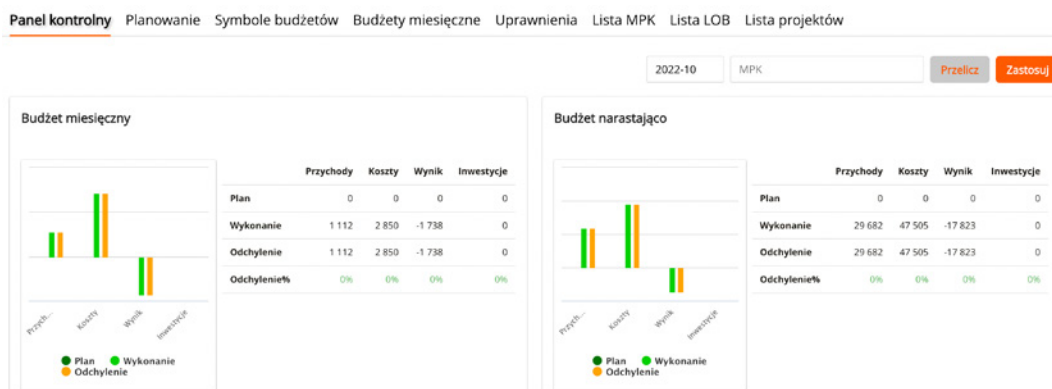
Panel kontrolny Planowanie Symbole budżetów Budżety miesięczne Uprawnienia Lista MPK Lista LOB Lista projektów

2022-10 MPK Przelicz Zastosuj

Budżet miesięczny

Przych... Koszty Wynik Inwestycje

Plan Wykonanie Odchylenie

| | Przychody | Koszty | Wynik | Inwestycje |
|---|---|---|---|---|
| Plan | 0 | 0 | 0 | 0 |
| Wykonanie | 1 112 | 2 850 | -1 738 | 0 |
| Odchylenie | 1 112 | 2 850 | -1 738 | 0 |
| Odchylenie% | 0% | 0% | 0% | 0% |

Budżet narastająco

Przych... Koszty Wynik Inwestycje

Plan Wykonanie Odchylenie

| | Przychody | Koszty | Wynik | Inwestycje |
|---|---|---|---|---|
| Plan | 0 | 0 | 0 | 0 |
| Wykonanie | 29 682 | 47 505 | -17 823 | 0 |
| Odchylenie | 29 682 | 47 505 | -17 823 | 0 |
| Odchylenie% | 0% | 0% | 0% | 0% |